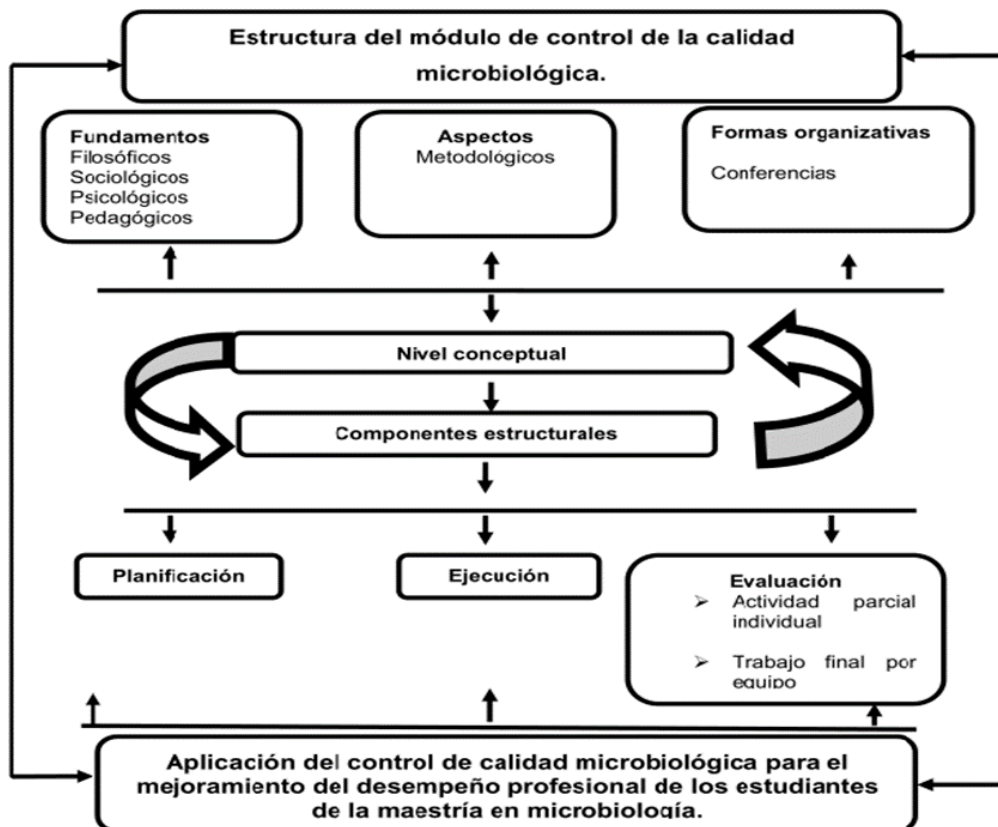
Estructura del módulo de control de la calidad microbiológica.

Fundamentos
Filosóficos
Sociológicos
Psicológicos
Pedagógicos

Aspectos
Metodológicos

Formas organizativas
Conferencias

Nivel conceptual

Componentes estructurales

Planificación

Ejecución

Evaluación
➢ Actividad parcial individual
➢ Trabajo final por equipo

Aplicación del control de calidad microbiológica para el mejoramiento del desempeño profesional de los estudiantes de la maestría en microbiología.